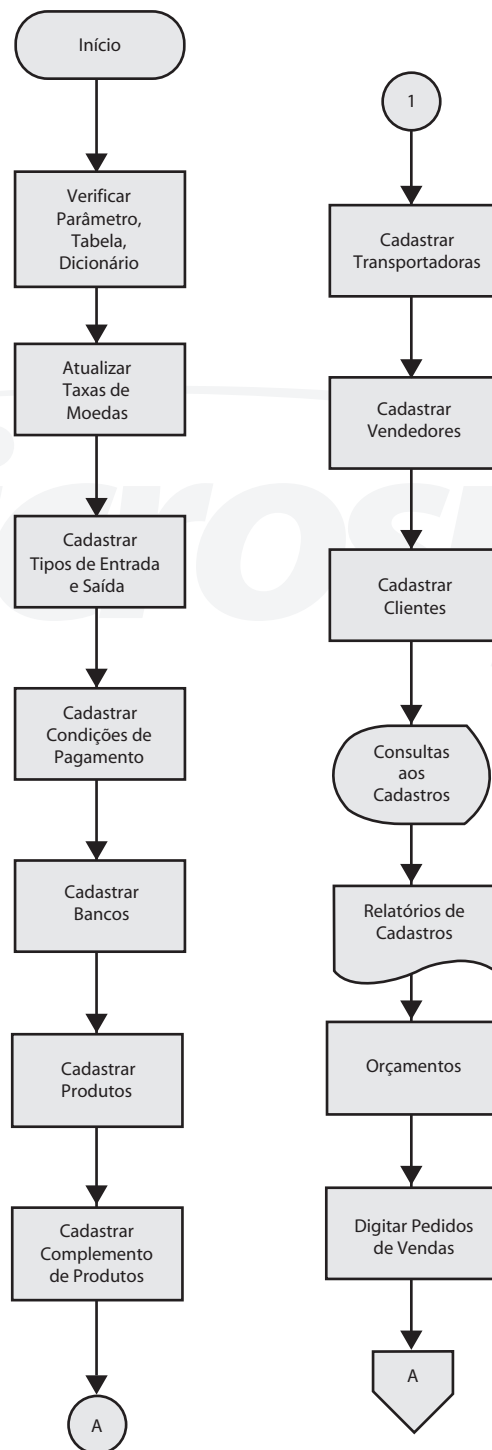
Início

Verificar Parâmetro, Tabela, Dicionário

Atualizar Taxas de Moedas

Cadastrar Tipos de Entrada e Saída

Cadastrar Condições de Pagamento

Cadastrar Bancos

Cadastrar Produtos

Cadastrar Complemento de Produtos

A

1

Cadastrar Transportadoras

Cadastrar Vendedores

Cadastrar Clientes

Consultas aos Cadastros

Relatórios de Cadastros

Orçamentos

Digitar Pedidos de Vendas

A